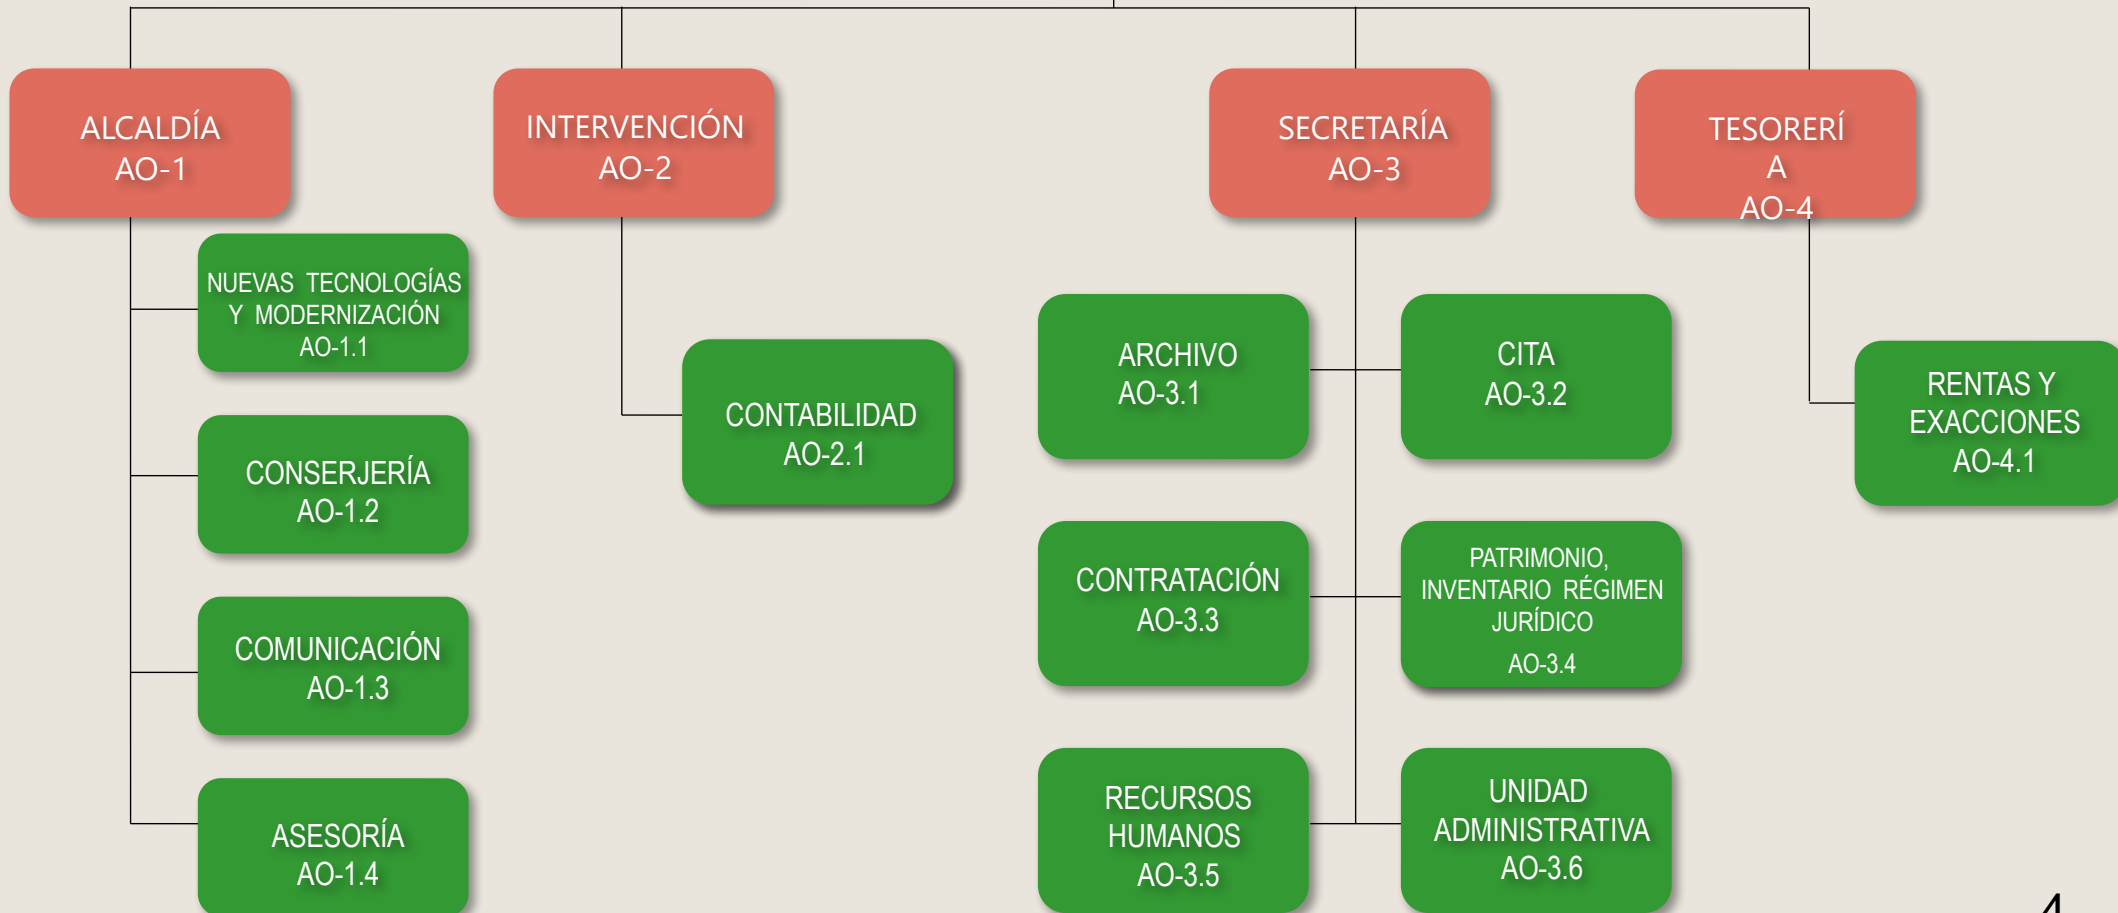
ALCALDÍA
AO-1

INTERVENCIÓN
AO-2

SECRETARÍA
AO-3

TESORERÍ
A
AO-4

NUEVAS TECNOLOGÍAS Y MODERNIZACIÓN
AO-1.1

CONSERJERÍA
AO-1.2

COMUNICACIÓN
AO-1.3

ASESORÍA
AO-1.4

CONTABILIDAD
AO-2.1

ARCHIVO
AO-3.1

CITA
AO-3.2

CONTRATACIÓN
AO-3.3

PATRIMONIO, INVENTARIO RÉGIMEN JURÍDICO
AO-3.4

RECURSOS HUMANOS
AO-3.5

UNIDAD ADMINISTRATIVA
AO-3.6

RENTAS Y EXACCIONES
AO-4.1

4